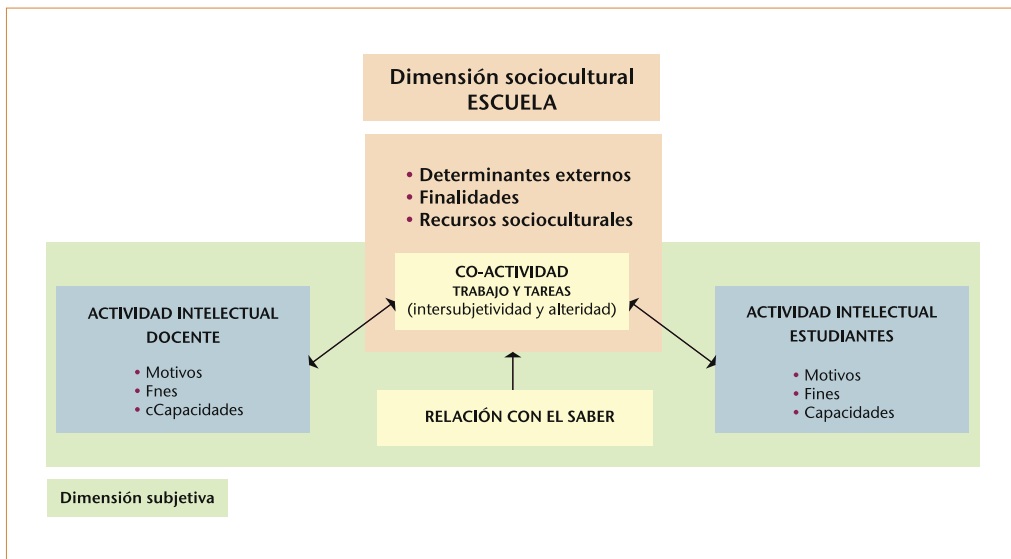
Dimensión sociocultural
ESCUELA

• Determinantes externos
• Finalidades
• Recursos socioculturales

CO-ACTIVIDAD
TRABAJO Y TAREAS
(intersubjetividad y alteridad)

ACTIVIDAD INTELECTUAL DOCENTE

• Motivos
• Fnes
• cCapacidades

ACTIVIDAD INTELECTUAL ESTUDIANTES

• Motivos
• Fines
• Capacidades

RELACIÓN CON EL SABER

Dimensión subjetiva